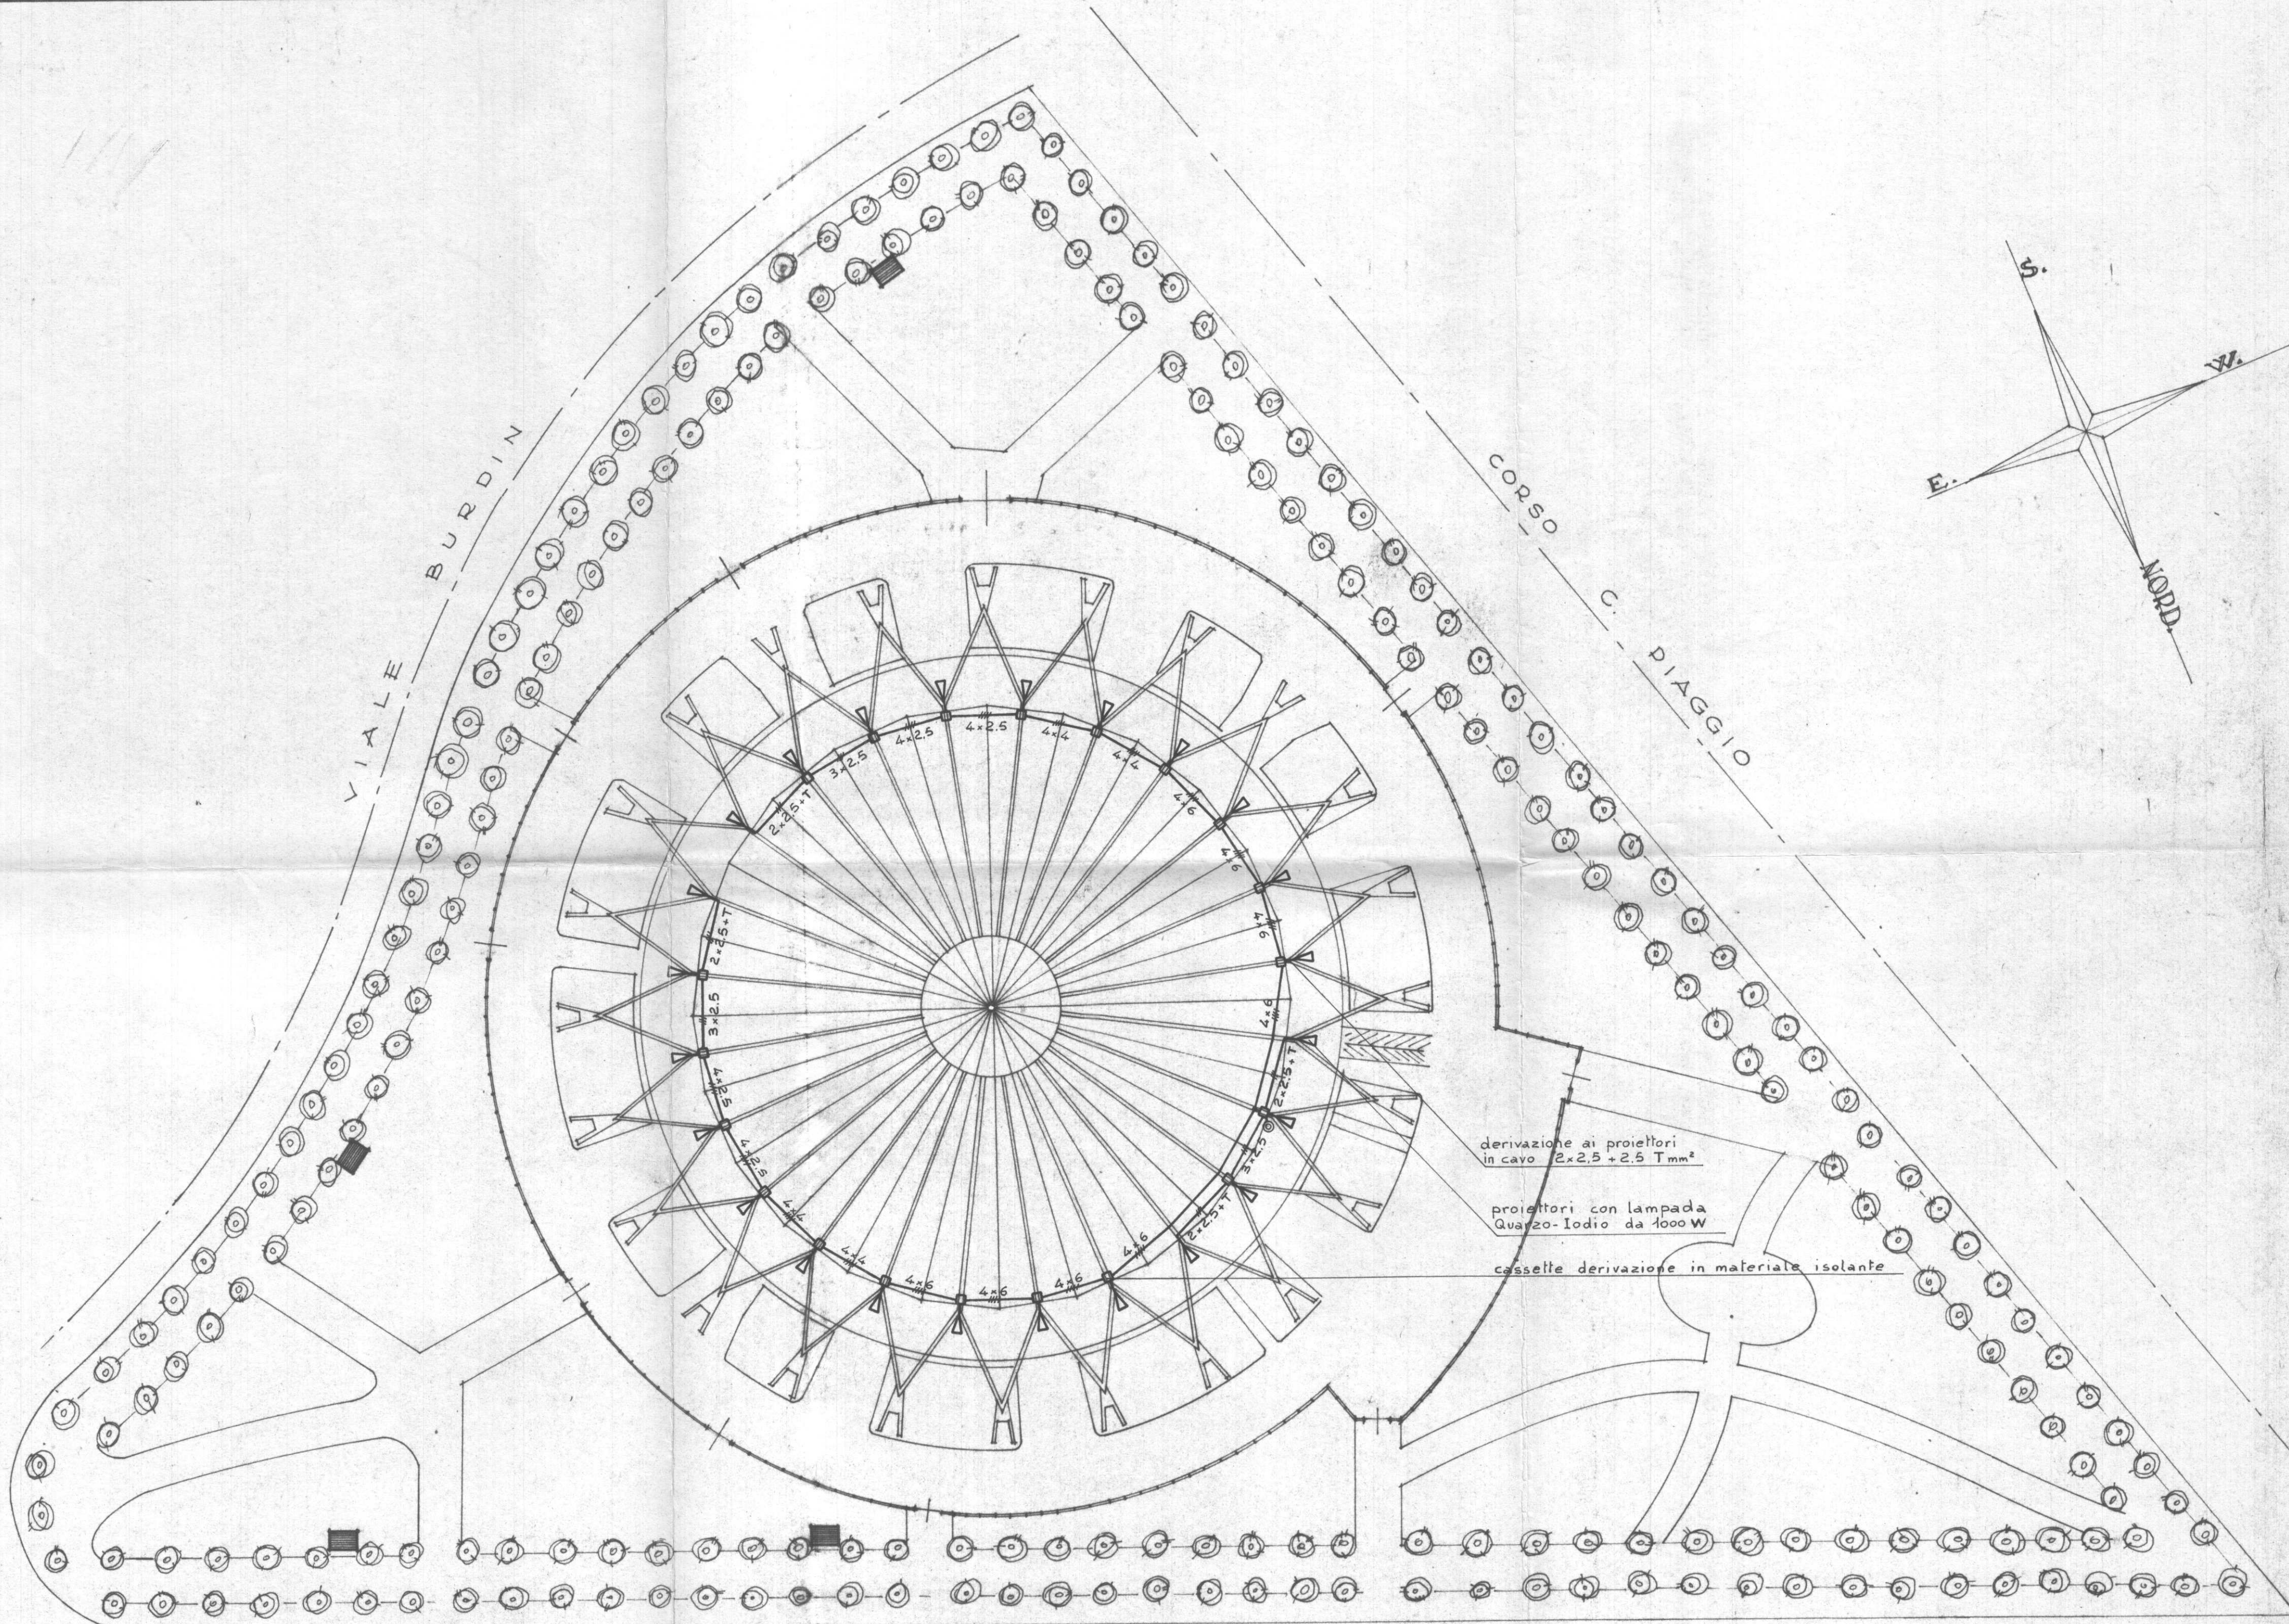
VIALE BURDIN

CORSO C. PIAGGIO

S.

W.

E.

NORD

4×2,5

4×2,5

4×4

4×4

3×2,5

2×2,5+T

4×6

4×6

9×4

4×6

2×2,5+T

3×2,5

2×2,5+T

2×2,5+T

3×2,5

5×4

4×6

4×6

4×6

4×6

4×4

4×4

derivazione ai proiettori in cavo $2\times2,5+2,5$ T mm$^2$

proiettori con lampada Quarzo-Iodio da 1000 W

cassette derivazione in materiale isolante